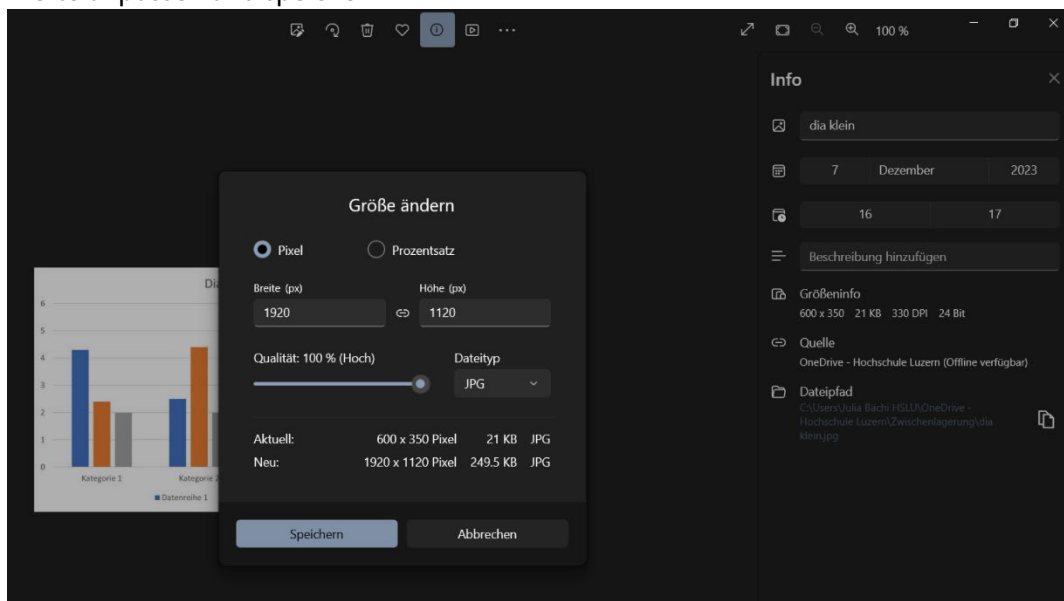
100 %

Info

dia klein

7 Dezember 2023

16 17

Beschreibung hinzufügen

Größeninfo
600 x 350 21 KB 330 DPI 24 Bit

Quelle
OneDrive - Hochschule Luzern (Offline verfügbar)

Dateipfad
C:\Users\Julia Bächi HSLU\OneDrive - Hochschule Luzern\Zwischenlagerung\dia klein.jpg

Di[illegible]
6
5
4
3
2
1
0
Kategorie 1
Kategorie 2
Datenreihe 1

Größe ändern

Pixel
Prozentsatz

Breite (px)
1920
Höhe (px)
1120

Qualität: 100 % (Hoch)
Dateityp
JPG

| Aktuell: | 600 x 350 Pixel | 21 KB | JPG |
|---|---|---|---|
| Neu: | 1920 x 1120 Pixel | 249.5 KB | JPG |

Speichern
Abbrechen